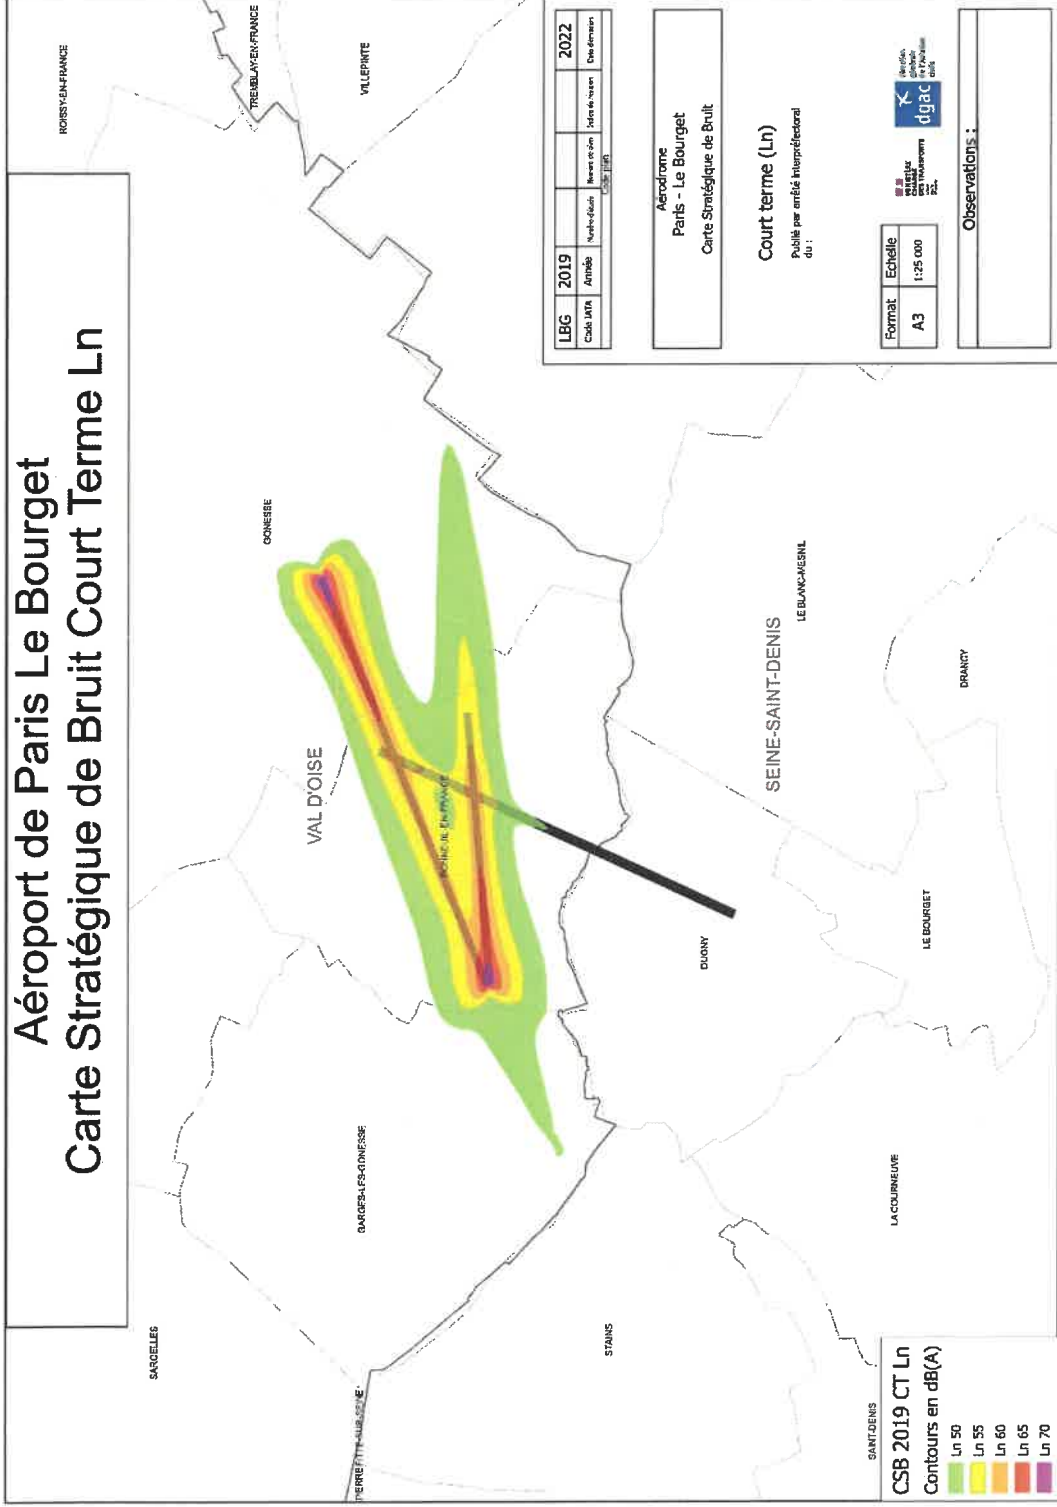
Aéroport de Paris Le Bourget
Carte Stratégique de Bruit Court Terme Ln

ROISSY-EN-FRANCE
TREMBLAY-EN-FRANCE
VILLEPINTE
GONESSE
VAL D'OISE
BONNEUIL-EN-FRANCE
SEINE-SAINT-DENIS
LE BLANC-MESNIL
DRANCY
DUGNY
LE BOURGET
GARGES-LES-GONESSE
LA COURNEUVE
SARCELLES
STAINS
SAINT-DENIS
PIERREFITTE-SUR-SEINE

| LBG | 2019 | | | | 2022 |
|---|---|---|---|---|---|
| Code IATA | Année | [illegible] | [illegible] | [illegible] | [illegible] |

Aérodrome
Paris - Le Bourget
Carte Stratégique de Bruit

Court terme (Ln)
Publié par arrêté interpréfectoral du :

| Format | Echelle |
|---|---|
| A3 | 1:25 000 |

dgac

Observations :

CSB 2019 CT Ln
Contours en dB(A)
Ln 50
Ln 55
Ln 60
Ln 65
Ln 70